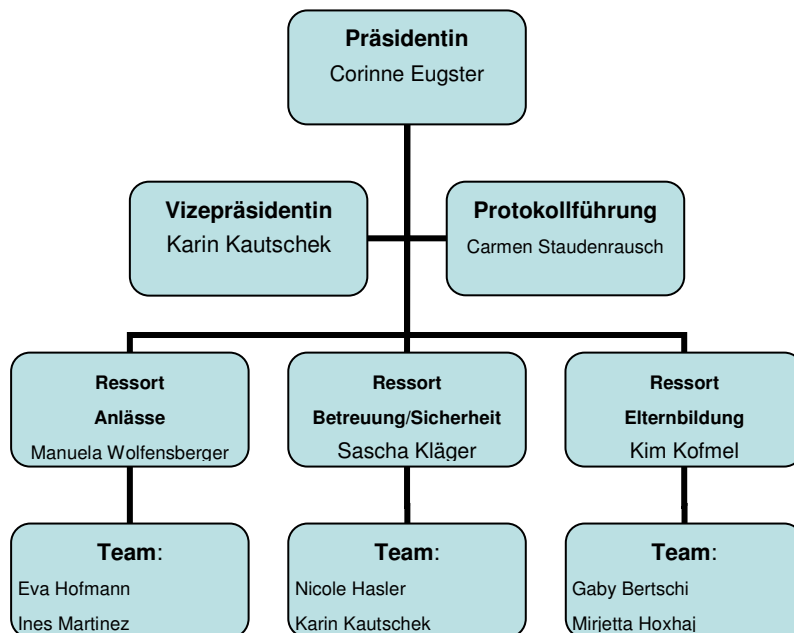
Präsidentin
Corinne Eugster

Vizepräsidentin
Karin Kautschek

Protokollführung
Carmen Staudenrausch

Ressort
Anlässe
Manuela Wolfensberger

Ressort
Betreuung/Sicherheit
Sascha Kläger

Ressort
Elternbildung
Kim Kofmel

Team:
Eva Hofmann
Ines Martinez

Team:
Nicole Hasler
Karin Kautschek

Team:
Gaby Bertschi
Mirjetta Hoxhaj